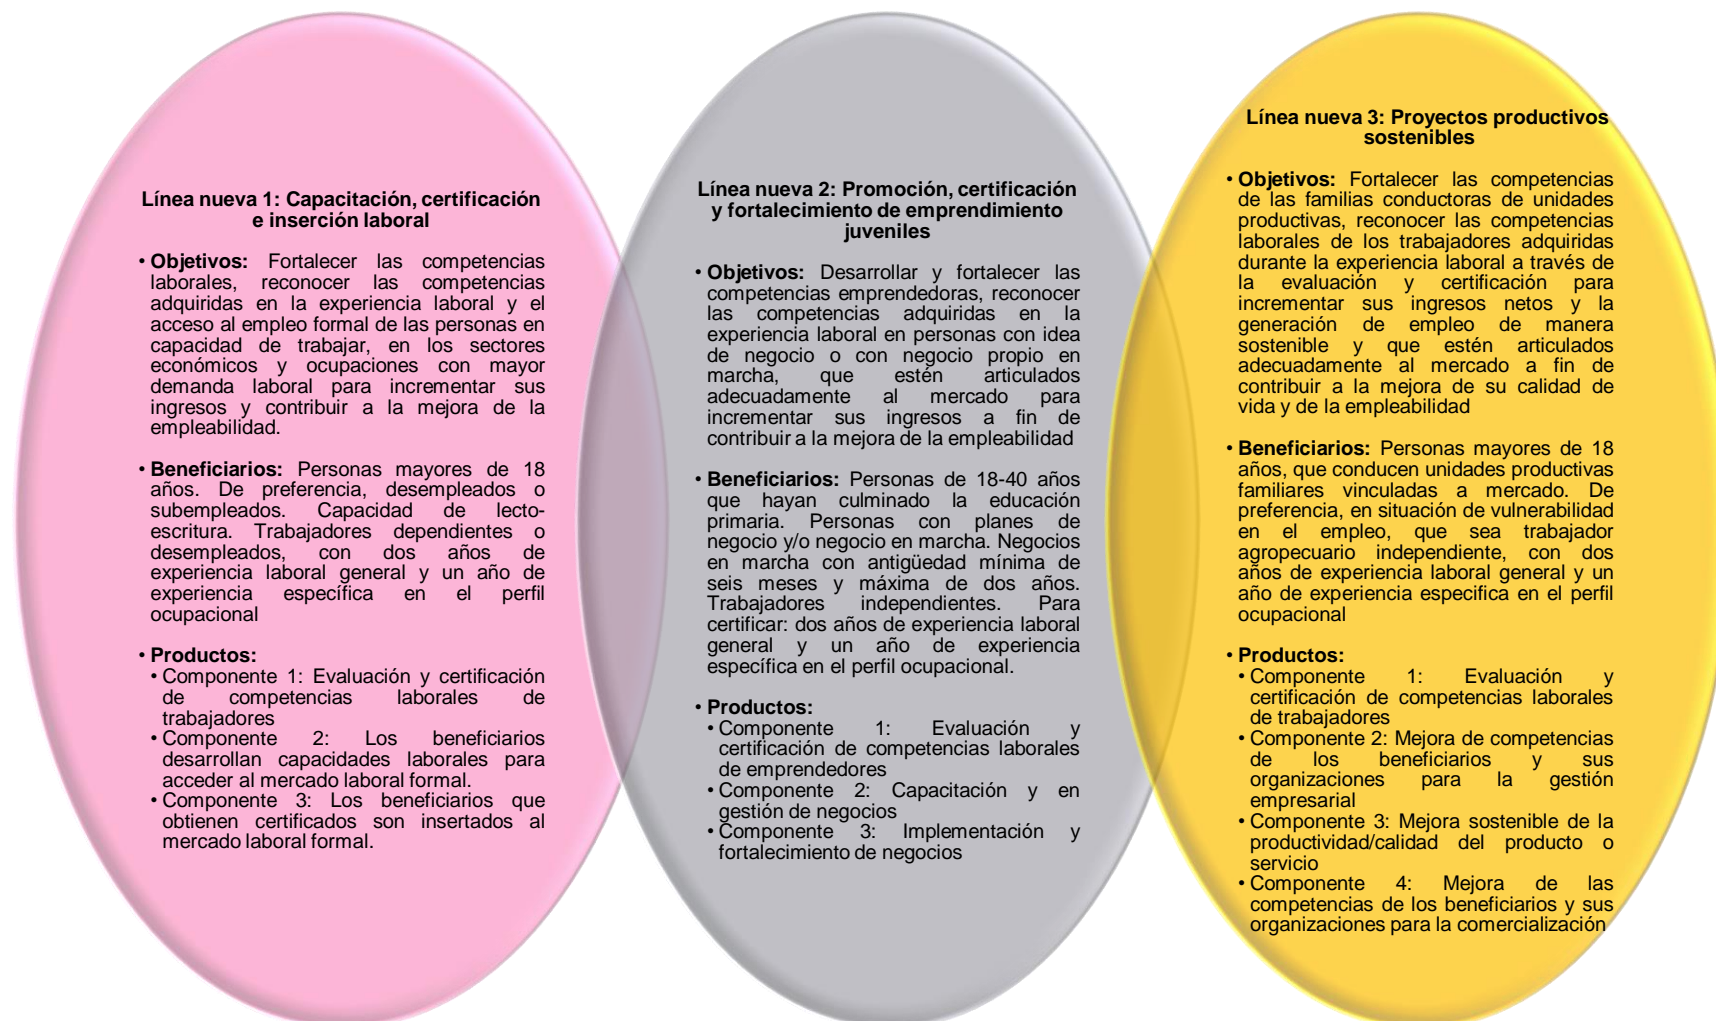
Línea nueva 1: Capacitación, certificación e inserción laboral

• **Objetivos:** Fortalecer las competencias laborales, reconocer las competencias adquiridas en la experiencia laboral y el acceso al empleo formal de las personas en capacidad de trabajar, en los sectores económicos y ocupaciones con mayor demanda laboral para incrementar sus ingresos y contribuir a la mejora de la empleabilidad.

• **Beneficiarios:** Personas mayores de 18 años. De preferencia, desempleados o subempleados. Capacidad de lecto-escritura. Trabajadores dependientes o desempleados, con dos años de experiencia laboral general y un año de experiencia específica en el perfil ocupacional

• **Productos:**
• Componente 1: Evaluación y certificación de competencias laborales de trabajadores
• Componente 2: Los beneficiarios desarrollan capacidades laborales para acceder al mercado laboral formal.
• Componente 3: Los beneficiarios que obtienen certificados son insertados al mercado laboral formal.

Línea nueva 2: Promoción, certificación y fortalecimiento de emprendimiento juveniles

• **Objetivos:** Desarrollar y fortalecer las competencias emprendedoras, reconocer las competencias adquiridas en la experiencia laboral en personas con idea de negocio o con negocio propio en marcha, que estén articulados adecuadamente al mercado para incrementar sus ingresos a fin de contribuir a la mejora de la empleabilidad

• **Beneficiarios:** Personas de 18-40 años que hayan culminado la educación primaria. Personas con planes de negocio y/o negocio en marcha. Negocios en marcha con antigüedad mínima de seis meses y máxima de dos años. Trabajadores independientes. Para certificar: dos años de experiencia laboral general y un año de experiencia específica en el perfil ocupacional.

• **Productos:**
• Componente 1: Evaluación y certificación de competencias laborales de emprendedores
• Componente 2: Capacitación y en gestión de negocios
• Componente 3: Implementación y fortalecimiento de negocios

Línea nueva 3: Proyectos productivos sostenibles

• **Objetivos:** Fortalecer las competencias de las familias conductoras de unidades productivas, reconocer las competencias laborales de los trabajadores adquiridas durante la experiencia laboral a través de la evaluación y certificación para incrementar sus ingresos netos y la generación de empleo de manera sostenible y que estén articulados adecuadamente al mercado a fin de contribuir a la mejora de su calidad de vida y de la empleabilidad

• **Beneficiarios:** Personas mayores de 18 años, que conducen unidades productivas familiares vinculadas a mercado. De preferencia, en situación de vulnerabilidad en el empleo, que sea trabajador agropecuario independiente, con dos años de experiencia laboral general y un año de experiencia especifica en el perfil ocupacional

• **Productos:**
• Componente 1: Evaluación y certificación de competencias laborales de trabajadores
• Componente 2: Mejora de competencias de los beneficiarios y sus organizaciones para la gestión empresarial
• Componente 3: Mejora sostenible de la productividad/calidad del producto o servicio
• Componente 4: Mejora de las competencias de los beneficiarios y sus organizaciones para la comercialización